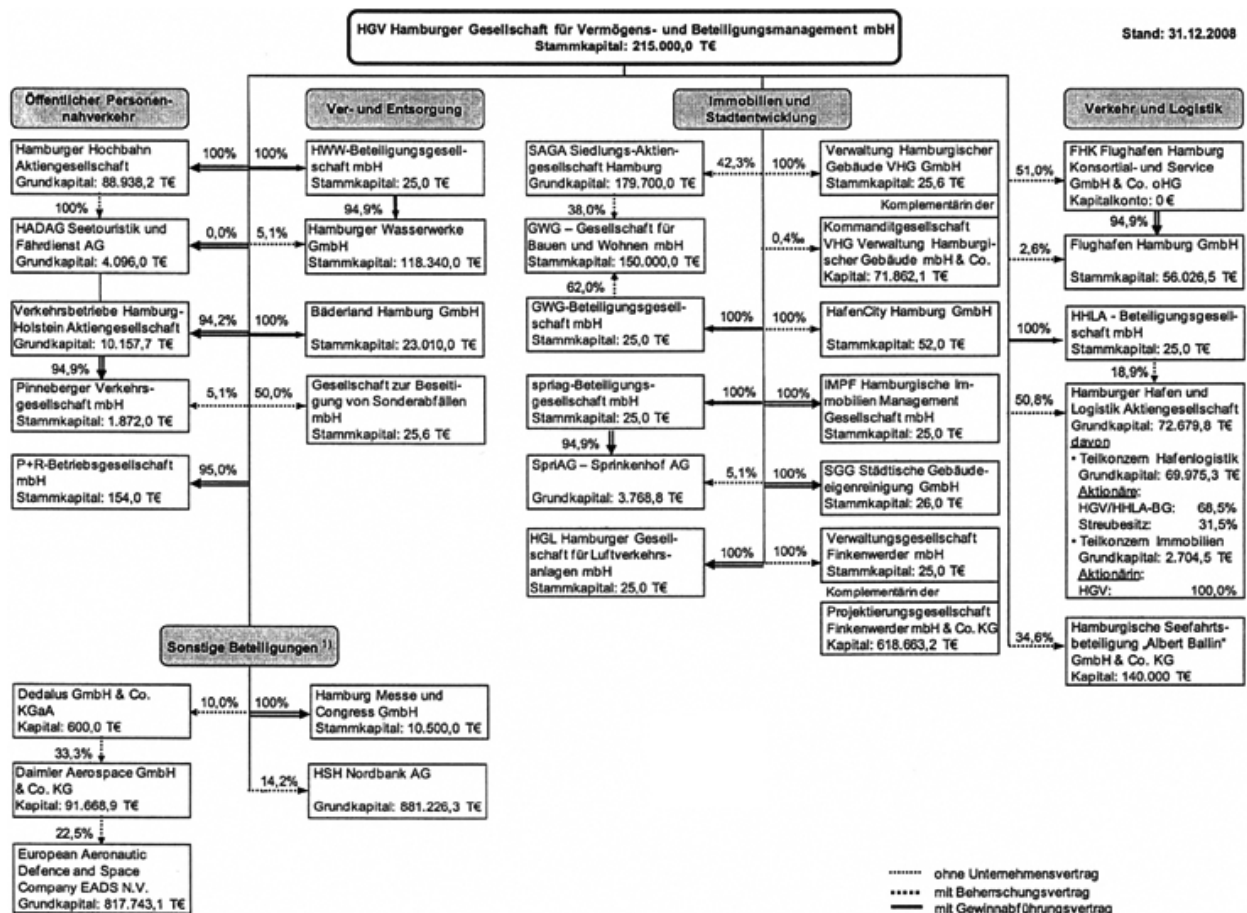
HGV Hamburger Gesellschaft für Vermögens- und Beteiligungsmanagement mbH
Stammkapital: 215.000,0 T€

Stand: 31.12.2008

Öffentlicher Personennahverkehr

Hamburger Hochbahn Aktiengesellschaft
Grundkapital: 88.938,2 T€

100%

100%

HADAG Seetouristik und Fährdienst AG
Grundkapital: 4.096,0 T€

0,0%

Verkehrsbetriebe Hamburg-Holstein Aktiengesellschaft
Grundkapital: 10.157,7 T€

94,2%

94,9%

Pinneberger Verkehrsgesellschaft mbH
Stammkapital: 1.872,0 T€

5,1%

P+R-Betriebsgesellschaft mbH
Stammkapital: 154,0 T€

95,0%

Ver- und Entsorgung

100%

HWW-Beteiligungsgesellschaft mbH
Stammkapital: 25,0 T€

94,9%

5,1%

Hamburger Wasserwerke GmbH
Stammkapital: 118.340,0 T€

100%

Bäderland Hamburg GmbH
Stammkapital: 23.010,0 T€

50,0%

Gesellschaft zur Beseitigung von Sonderabfällen mbH
Stammkapital: 25,6 T€

Immobilien und Stadtentwicklung

SAGA Siedlungs-Aktiengesellschaft Hamburg
Grundkapital: 179.700,0 T€

42,3%

38,0%

GWG – Gesellschaft für Bauen und Wohnen mbH
Stammkapital: 150.000,0 T€

62,0%

GWG-Beteiligungsgesellschaft mbH
Stammkapital: 25,0 T€

100%

sprInG-Beteiligungsgesellschaft mbH
Stammkapital: 25,0 T€

100%

94,9%

SpriAG – Sprinkenhof AG
Grundkapital: 3.768,8 T€

5,1%

HGL Hamburger Gesellschaft für Luftverkehrsanlagen mbH
Stammkapital: 25,0 T€

100%

100%

Verwaltung Hamburgischer Gebäude VHG GmbH
Stammkapital: 25,6 T€

Komplementärin der

0,4‰

Kommanditgesellschaft VHG Verwaltung Hamburgischer Gebäude mbH & Co.
Kapital: 71.862,1 T€

100%

HafenCity Hamburg GmbH
Stammkapital: 52,0 T€

100%

IMPF Hamburgische Immobilien Management Gesellschaft mbH
Stammkapital: 25,0 T€

100%

SGG Städtische Gebäudeeigenreinigung GmbH
Stammkapital: 26,0 T€

100%

Verwaltungsgesellschaft Finkenwerder mbH
Stammkapital: 25,0 T€

Komplementärin der

Projektierungsgesellschaft Finkenwerder mbH & Co. KG
Kapital: 618.663,2 T€

Verkehr und Logistik

51,0%

FHK Flughafen Hamburg Konsortial- und Service GmbH & Co. oHG
Kapitalkonto: 0 €

94,9%

2,6%

Flughafen Hamburg GmbH
Stammkapital: 56.026,5 T€

100%

HHLA - Beteiligungsgesellschaft mbH
Stammkapital: 25,0 T€

18,9%

50,8%

Hamburger Hafen und Logistik Aktiengesellschaft
Grundkapital: 72.679,8 T€
davon
• Teilkonzern Hafenlogistik
Grundkapital: 69.975,3 T€
Aktionäre:
HGV/HHLA-BG: 68,5%
Streubesitz: 31,5%
• Teilkonzern Immobilien
Grundkapital: 2.704,5 T€
Aktionärin:
HGV: 100,0%

34,6%

Hamburgische Seefahrtsbeteiligung „Albert Ballin" GmbH & Co. KG
Kapital: 140.000 T€

Sonstige Beteiligungen 1)

Dedalus GmbH & Co. KGaA
Kapital: 600,0 T€

10,0%

33,3%

Daimler Aerospace GmbH & Co. KG
Kapital: 91.668,9 T€

22,5%

European Aeronautic Defence and Space Company EADS N.V.
Grundkapital: 817.743,1 T€

100%

Hamburg Messe und Congress GmbH
Stammkapital: 10.500,0 T€

14,2%

HSH Nordbank AG
Grundkapital: 881.226,3 T€

ohne Unternehmensvertrag
mit Beherrschungsvertrag
mit Gewinnabführungsvertrag